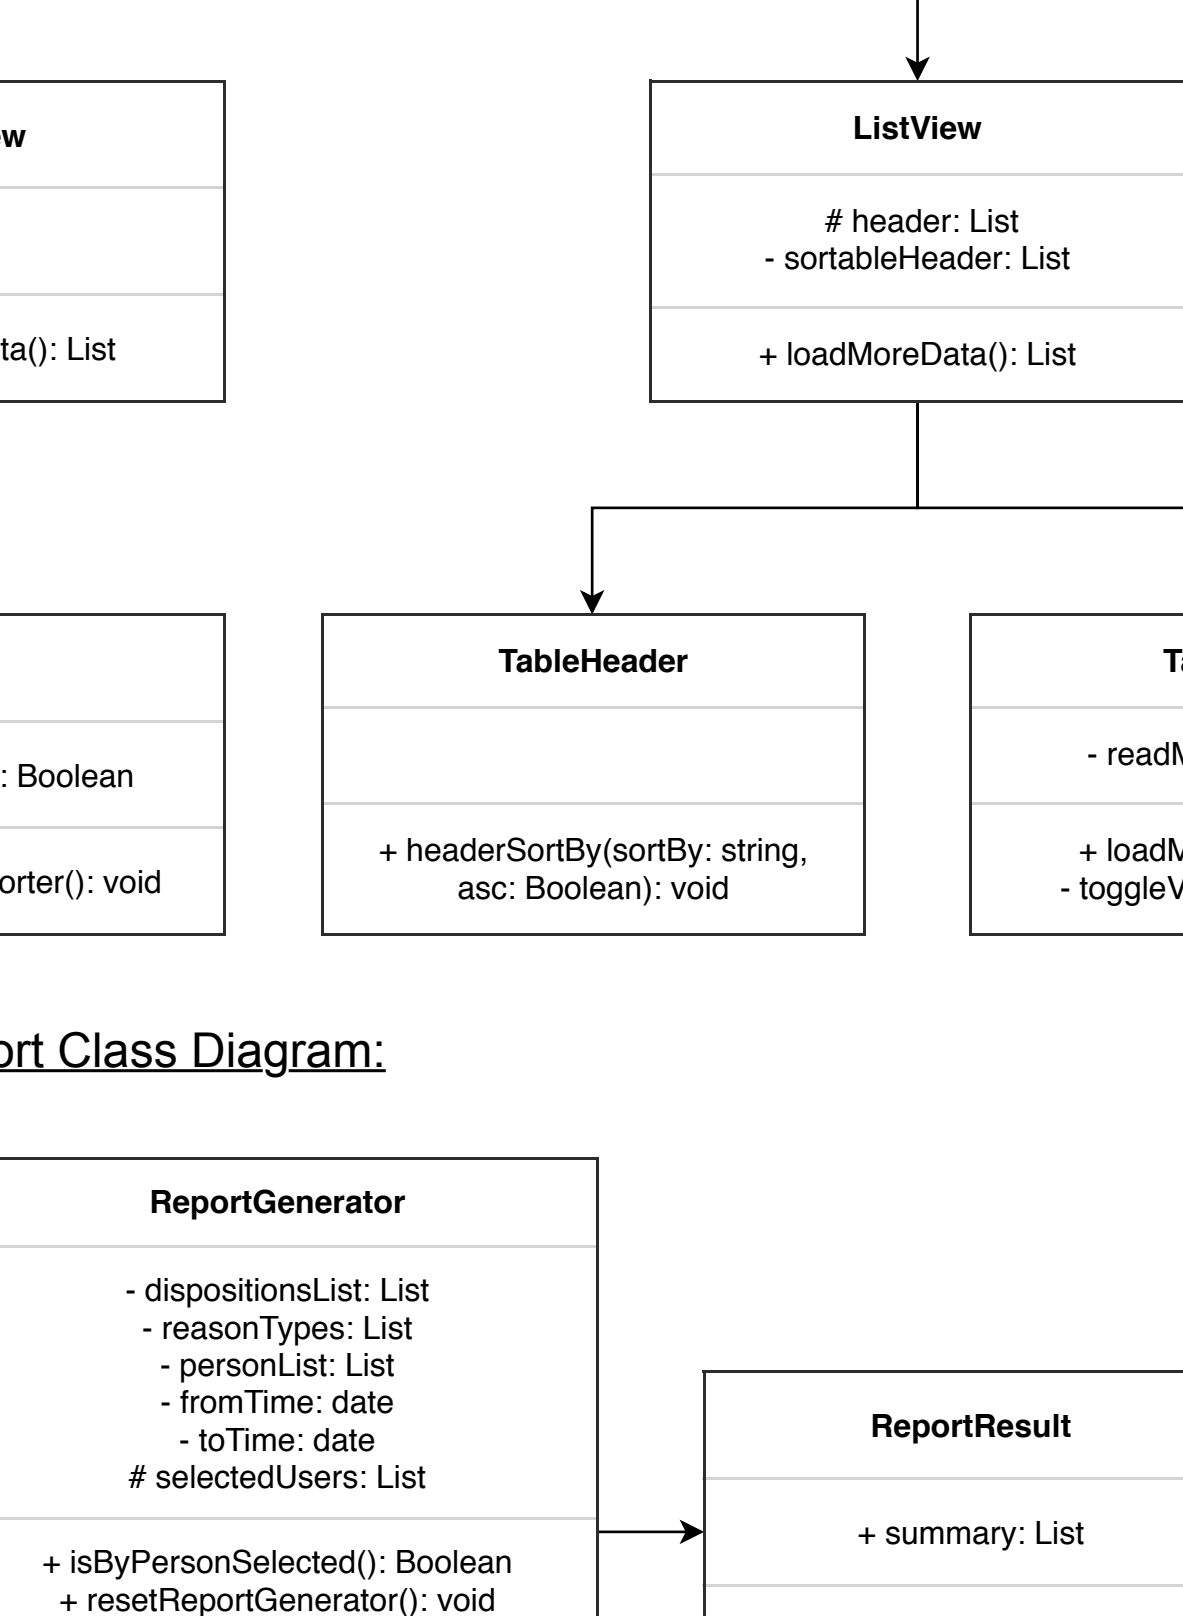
w

ta(): List

ListView

# header: List
- sortableHeader: List

+ loadMoreData(): List

: Boolean

orter(): void

TableHeader

+ headerSortBy(sortBy: string, asc: Boolean): void

Ta

- readM

+ loadM
- toggleV

ort Class Diagram:

ReportGenerator

- dispositionsList: List
- reasonTypes: List
- personList: List
- fromTime: date
- toTime: date
# selectedUsers: List

+ isByPersonSelected(): Boolean
+ resetReportGenerator(): void

ReportResult

+ summary: List